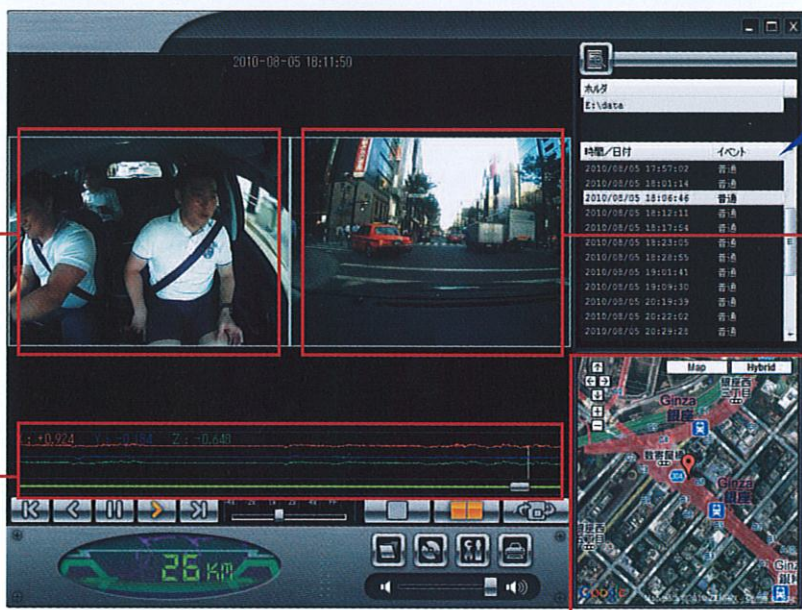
2010-08-05 18:11:50

ホルダ
E:\data

| 時間／日付 | イベント |
|---|---|
| 2010/08/05 17:57:02 | 普通 |
| 2010/08/05 18:01:14 | 普通 |
| 2010/08/05 18:06:46 | 普通 |
| 2010/08/05 18:12:11 | 普通 |
| 2010/08/05 18:17:54 | 普通 |
| 2010/08/05 18:23:05 | 普通 |
| 2010/08/05 18:28:55 | 普通 |
| 2010/08/05 19:01:41 | 普通 |
| 2010/08/05 19:09:30 | 普通 |
| 2010/08/05 20:19:39 | 普通 |
| 2010/08/05 20:22:02 | 普通 |
| 2010/08/05 20:29:23 | 普通 |

Map Hybrid
Ginza 銀座
Ginza 銀座
数寄屋橋
Google

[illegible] :0.924 Y: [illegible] Z: -0.648

26 KM